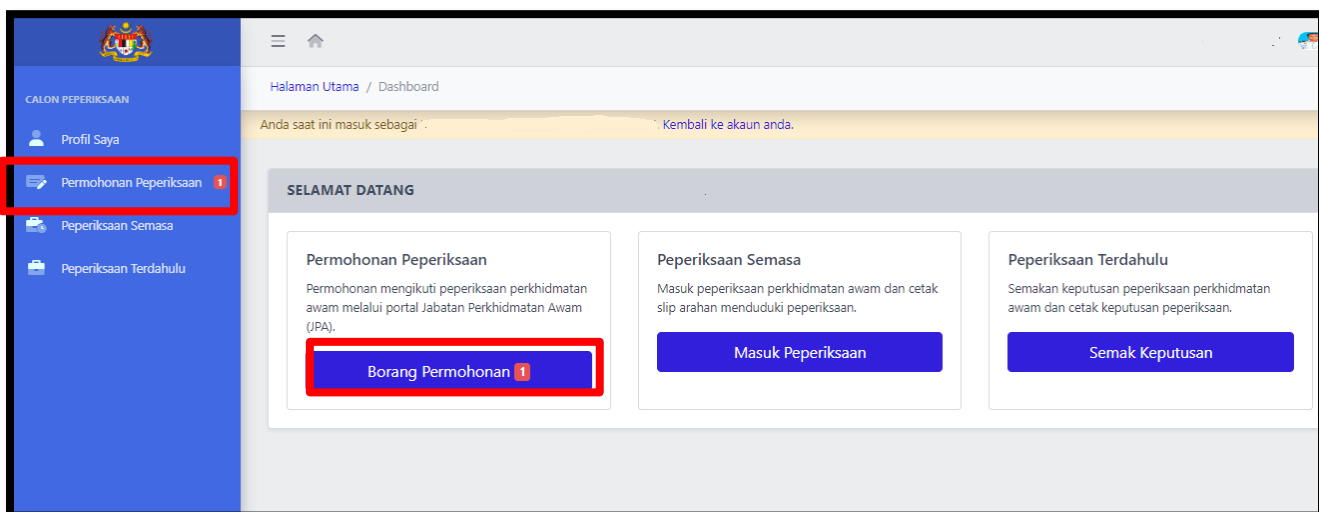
CALON PEPERIKSAAN

Profil Saya

Permohonan Peperiksaan 1

Peperiksaan Semasa

Peperiksaan Terdahulu

Halaman Utama / Dashboard

Anda saat ini masuk sebagai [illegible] Kembali ke akaun anda.

SELAMAT DATANG

Permohonan Peperiksaan

Permohonan mengikuti peperiksaan perkhidmatan awam melalui portal Jabatan Perkhidmatan Awam (JPA).

Borang Permohonan 1

Peperiksaan Semasa

Masuk peperiksaan perkhidmatan awam dan cetak slip arahan menduduki peperiksaan.

Masuk Peperiksaan

Peperiksaan Terdahulu

Semakan keputusan peperiksaan perkhidmatan awam dan cetak keputusan peperiksaan.

Semak Keputusan